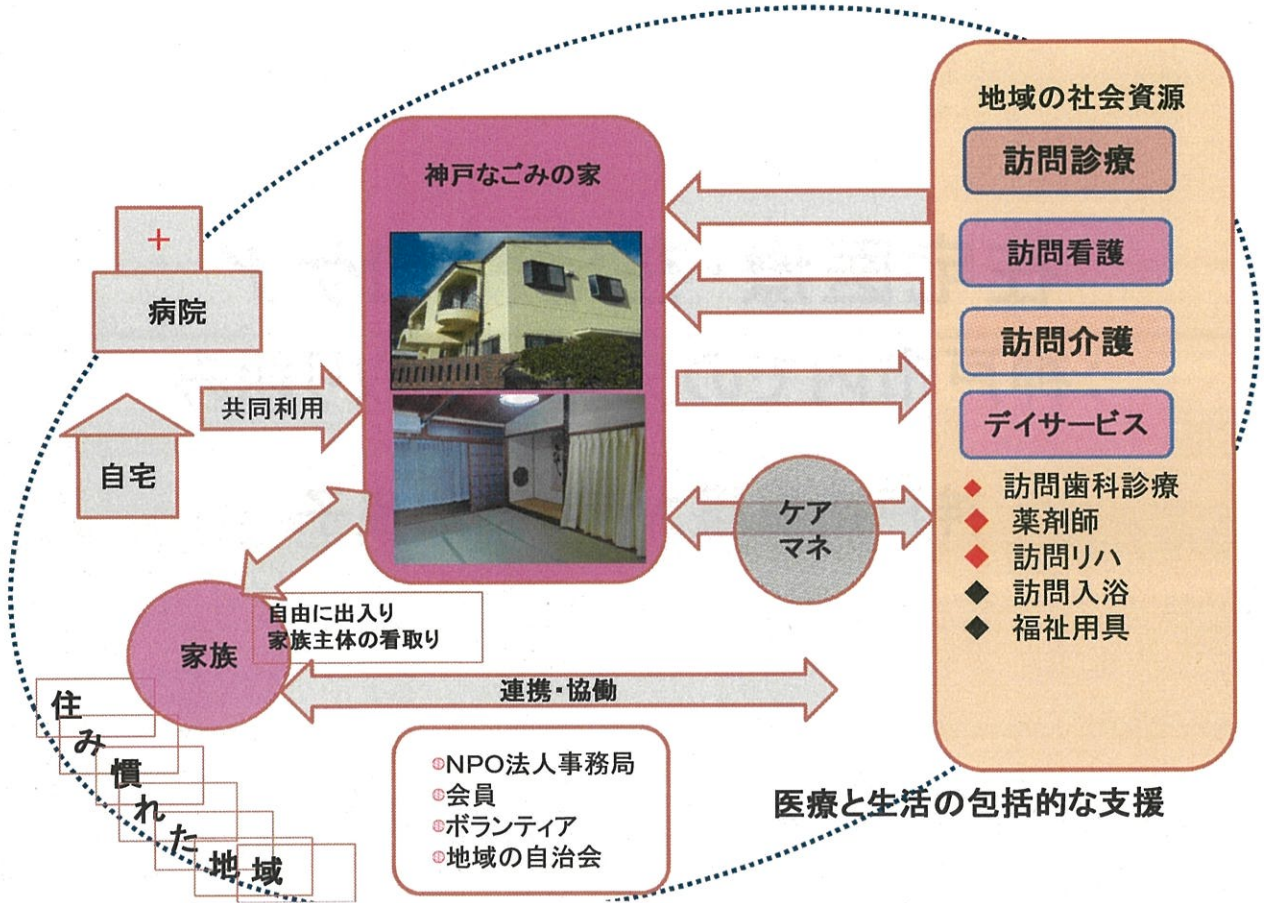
神戸なごみの家

病院

共同利用

自宅

家族

自由に出入り
家族主体の看取り

ケア
マネ

連携・協働

地域の社会資源

訪問診療

訪問看護

訪問介護

デイサービス

◆ 訪問歯科診療
◆ 薬剤師
◆ 訪問リハ
◆ 訪問入浴
◆ 福祉用具

NPO法人事務局
会員
ボランティア
地域の自治会

医療と生活の包括的な支援

住み慣れた地域